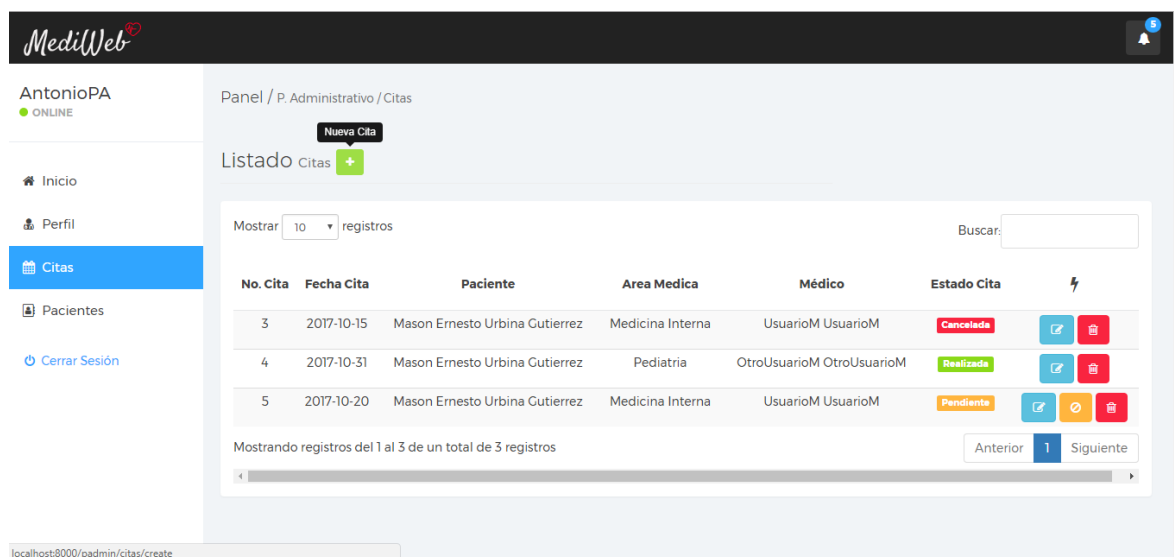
MediWeb

5

AntonioPA
ONLINE

Inicio
Perfil
Citas
Pacientes

Cerrar Sesión

Panel / P. Administrativo / Citas

Nueva Cita

Listado Citas +

Mostrar 10 registros

Buscar:

| No. Cita | Fecha Cita | Paciente | Area Medica | Médico | Estado Cita | |
|---|---|---|---|---|---|---|
| 3 | 2017-10-15 | Mason Ernesto Urbina Gutierrez | Medicina Interna | UsuarioM UsuarioM | Cancelada | |
| 4 | 2017-10-31 | Mason Ernesto Urbina Gutierrez | Pediatria | OtroUsuarioM OtroUsuarioM | Realizada | |
| 5 | 2017-10-20 | Mason Ernesto Urbina Gutierrez | Medicina Interna | UsuarioM UsuarioM | Pendiente | |

Mostrando registros del 1 al 3 de un total de 3 registros

Anterior 1 Siguiente

localhost:8000/padmin/citas/create